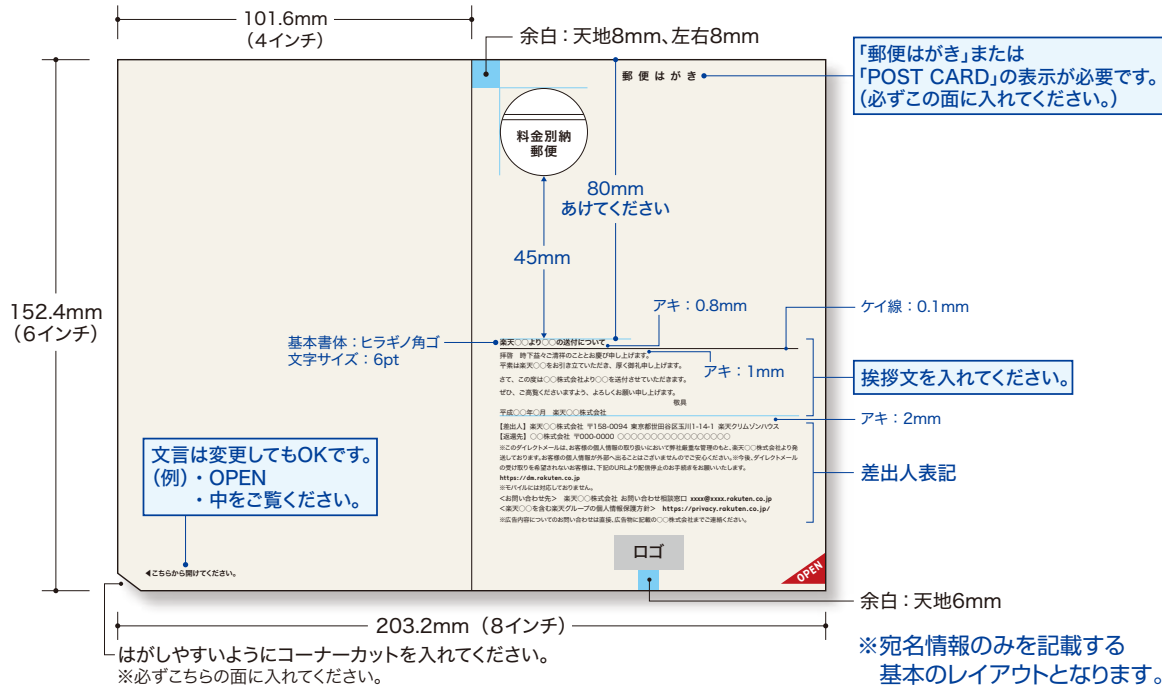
101.6mm
(4インチ)

余白：天地8mm、左右8mm

「郵便はがき」または
「POST CARD」の表示が必要です。
(必ずこの面に入れてください。)

郵便はがき

料金別納
郵便

80mm
あけてください

45mm

152.4mm
(6インチ)

アキ：0.8mm

ケイ線：0.1mm

基本書体：ヒラギノ角ゴ
文字サイズ：6pt

楽天○○より○○の送付について

拝啓 時下益々ご清祥のこととお慶び申し上げます。
平素は楽天○○をお引き立ていただき、厚く御礼申し上げます。

さて、この度は○○株式会社より○○を送付させていただきます。

ぜひ、ご高覧くださいますよう、よろしくお願い申し上げます。
敬具

平成○○年○月 楽天○○株式会社

アキ：1mm

挨拶文を入れてください。

アキ：2mm

【差出人】楽天○○株式会社 〒158-0094 東京都世田谷区玉川1-14-1 楽天クリムゾンハウス
【返還先】○○株式会社 〒000-0000 ○○○○○○○○○○○○○○○
※このダイレクトメールは、お客様の個人情報の取り扱いにおいて弊社厳重な管理のもと、楽天○○株式会社より発送しております。お客様の個人情報が外部へ出ることはございませんのでご安心ください。※今後、ダイレクトメールの受け取りを希望されないお客様は、下記のURLより配信停止のお手続きをお願いいたします。
https://dm.rakuten.co.jp
※モバイルには対応しておりません。
<お問い合わせ先> 楽天○○株式会社 お問い合わせ相談窓口 xxxx@xxxx.rakuten.co.jp
<楽天○○を含む楽天グループの個人情報保護方針> https://privacy.rakuten.co.jp/
※広告内容についてのお問い合わせは直接、広告物に記載の○○株式会社までご連絡ください。

差出人表記

文言は変更してもOKです。
(例)・OPEN
・中をご覧ください。

◀こちらから開けてください。

ロゴ

OPEN

余白：天地6mm

203.2mm (8インチ)

はがしやすいようにコーナーカットを入れてください。
※必ずこちらの面に入れてください。

※宛名情報のみを記載する
基本のレイアウトとなります。